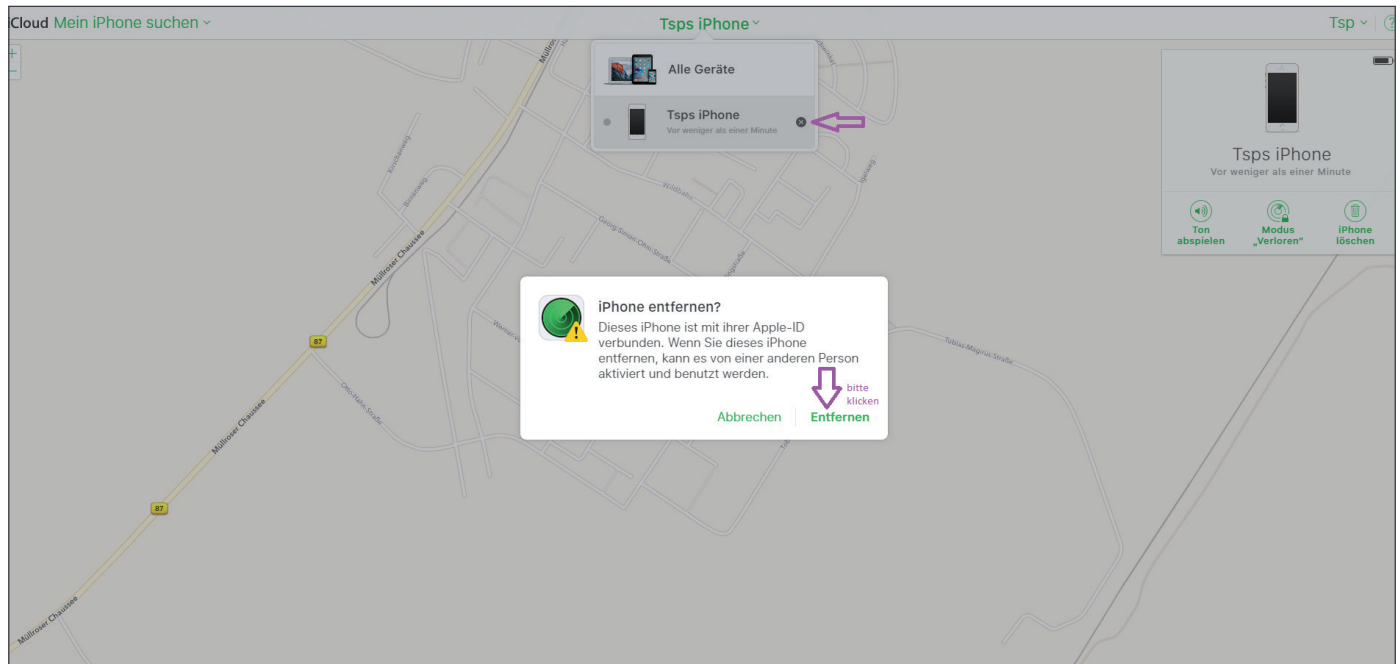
iCloud Mein iPhone suchen

Tsps iPhone

Tsp

Alle Geräte

Tsps iPhone
Vor weniger als einer Minute

Tsps iPhone
Vor weniger als einer Minute

Ton abspielen

Modus „Verloren"

iPhone löschen

Müllroser Chaussee

Müllroser Chaussee

Müllroser Chaussee

87

87

Tobias-Magnus-Straße

Georg-Simon-Ohm-Straße

iPhone entfernen?

Dieses iPhone ist mit ihrer Apple-ID verbunden. Wenn Sie dieses iPhone entfernen, kann es von einer anderen Person aktiviert und benutzt werden.

bitte klicken

Abbrechen

Entfernen